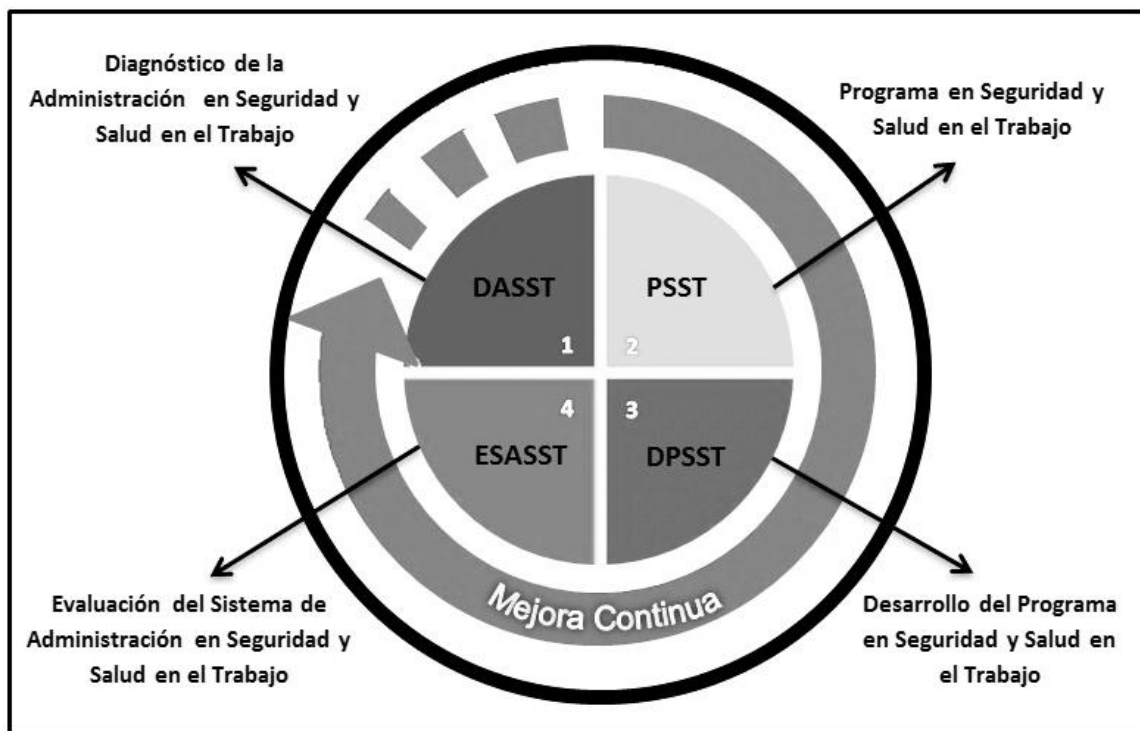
Diagnóstico de la Administración en Seguridad y Salud en el Trabajo

Programa en Seguridad y Salud en el Trabajo

DASST

PSST

1

2

4

3

ESASST

DPSST

Mejora Continua

Evaluación del Sistema de Administración en Seguridad y Salud en el Trabajo

Desarrollo del Programa en Seguridad y Salud en el Trabajo